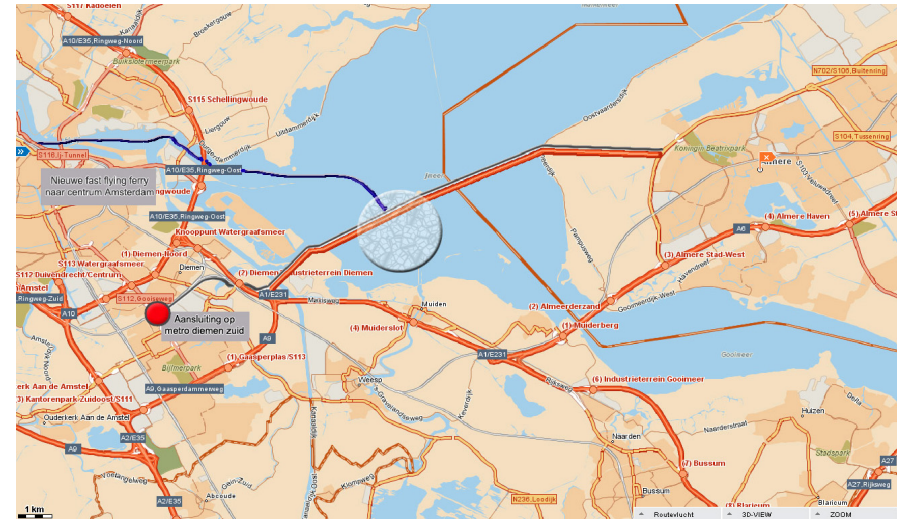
S117 Kadoelen
A10/E35,Ringweg-Noord
Buiksloterneerpark
Breukeleveen
S115 Schellingwoude
S116 IJ Tunnel
A10/E35,Ringweg-Oost
Nieuwe fast flying ferry naar centrum Amsterdam
A10/E35,Ringweg-Oost
Knooppunt Watergraafsmeer
(1) Diemen-Noord
S113 Watergraafsmeer
S112 Duivendrecht/Centrum
Diemen
(7) Diemen Industrieterrein Diemen
A1/E231
Ringweg-Zuid
S112 Gooiseweg
A10
Aansluiting op metro diemen zuid
Maxisweg
Muiden
(4) Muiderslot
A9
(1) Gaasperplas S113
Bijlmerpark
A9,Gaasperdammerweg
Aan de Amstel
(3) Kantorenpark Zuidoost/S111
Ouderkerk Aan de Amstel
A2/E35
A9
Weesp
Abcoude
A2/E35
N236,Loodijk
A1/E231
(2) Almeerderzand
(1) Muiderberg
(6) Industrieterrein Gooimeer
Gooimeer
Naarden
(7) Bussum
Bussum
Huizen
Blaricum
Stadspark
A27
A27,Rijksweg
Koningin Beatrixpark
Almere
N702/S106,Buitenring
S104,Tussenring
(4) Almere Haven
(5) Almere Stad
(3) Almere Stad-West
A6
Gooimeerdijk-West
1 km
Routevlucht
3D-VIEW
ZOOM